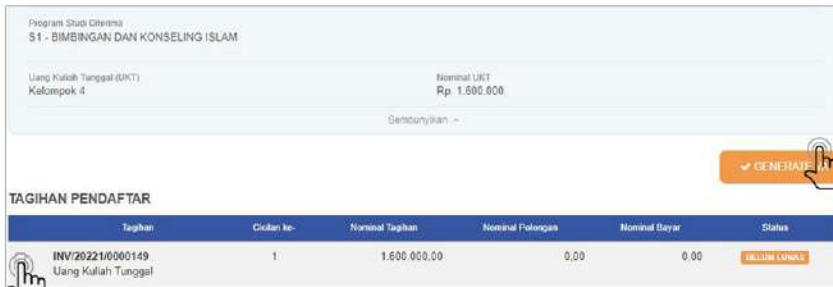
Program Studi Diterima
S1 - BIMBINGAN DAN KONSELING ISLAM

Uang Kuliah Tunggal (UKT)
Kelompok 4

Nominal UKT
Rp. 1.600.000

Sembunyikan ^

✔ GENERATE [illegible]

TAGIHAN PENDAFTAR

| Tagihan | Cicilan ke- | Nominal Tagihan | Nominal Potongan | Nominal Bayar | Status |
|---|---|---|---|---|---|
| INV/20221/0000149 Uang Kuliah Tunggal | 1 | 1.600.000,00 | 0,00 | 0,00 | BELUM LUNAS |